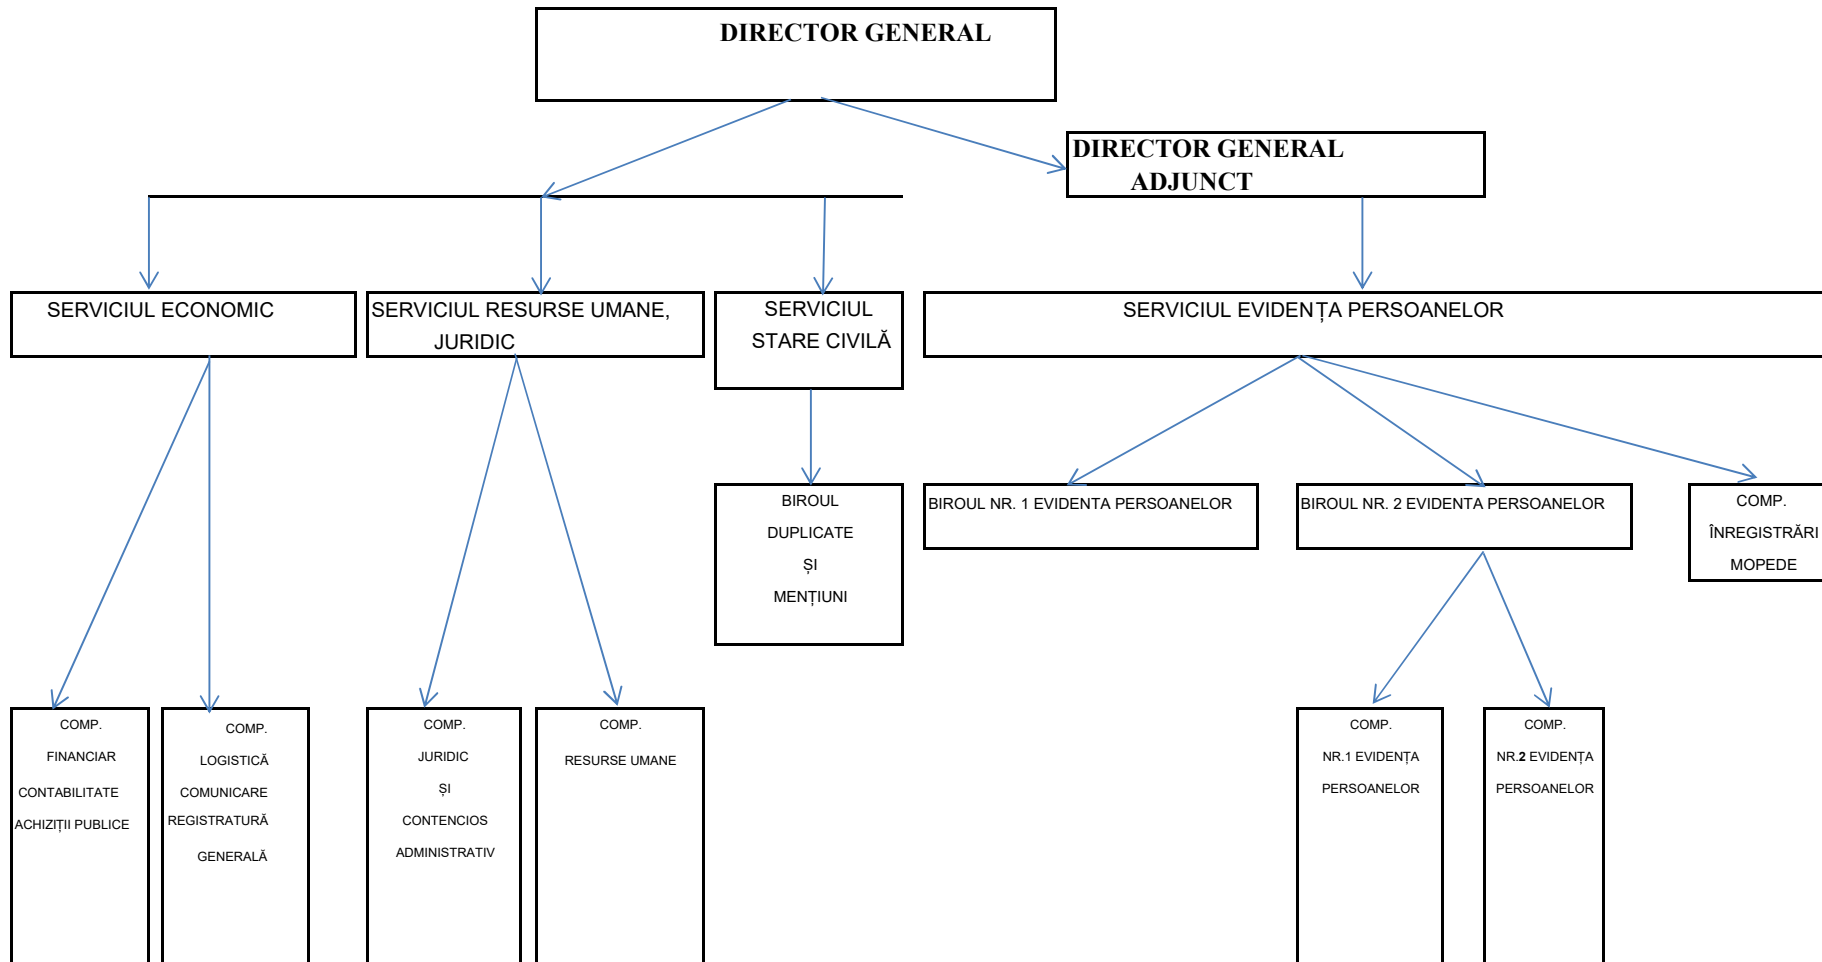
DIRECTOR GENERAL

DIRECTOR GENERAL ADJUNCT

SERVICIUL ECONOMIC

SERVICIUL RESURSE UMANE, JURIDIC

SERVICIUL STARE CIVILĂ

SERVICIUL EVIDENȚA PERSOANELOR

BIROUL DUPLICATE ȘI MENȚIUNI

BIROUL NR. 1 EVIDENTA PERSOANELOR

BIROUL NR. 2 EVIDENTA PERSOANELOR

COMP. ÎNREGISTRĂRI MOPEDE

COMP. FINANCIAR CONTABILITATE ACHIZIȚII PUBLICE

COMP. LOGISTICĂ COMUNICARE REGISTRATURĂ GENERALĂ

COMP. JURIDIC ȘI CONTENCIOS ADMINISTRATIV

COMP. RESURSE UMANE

COMP. NR.1 EVIDENȚA PERSOANELOR

COMP. NR.2 EVIDENȚA PERSOANELOR